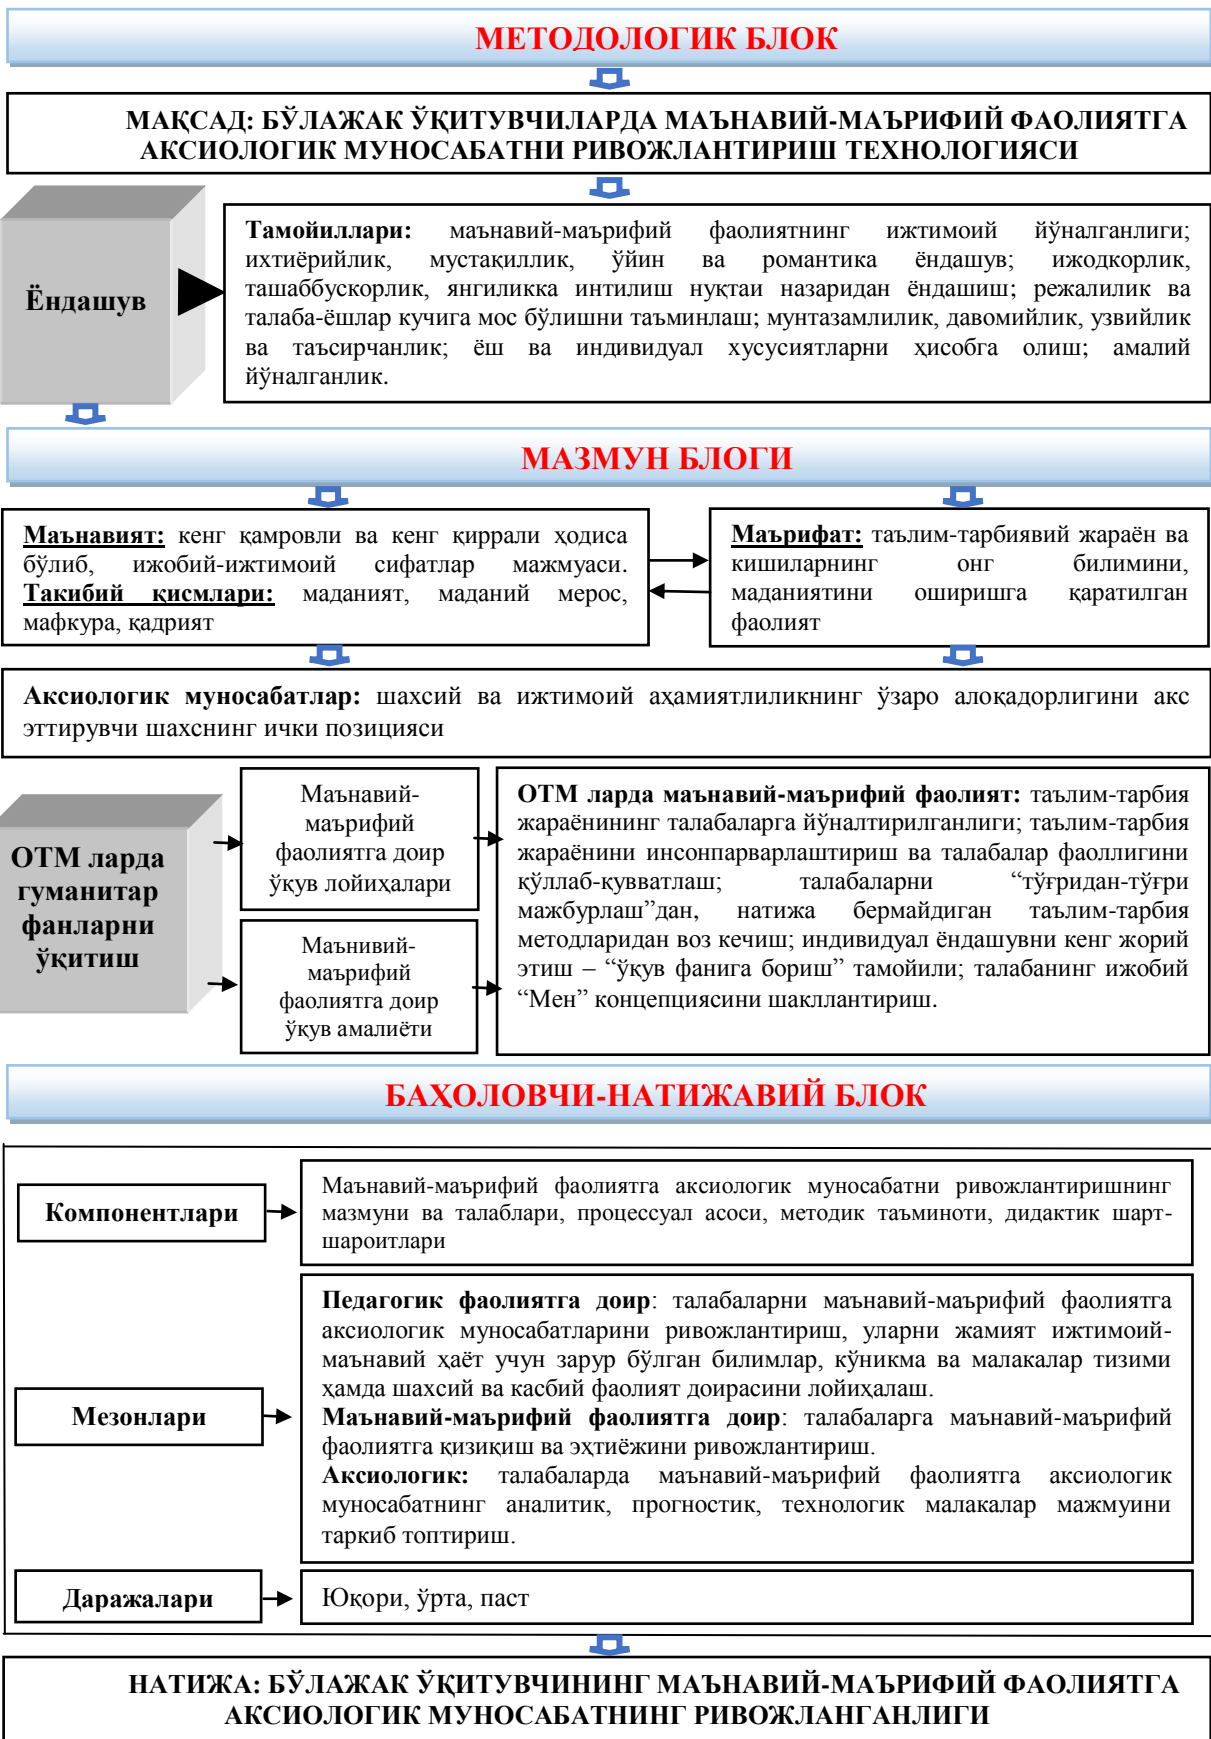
МЕТОДОЛОГИК БЛОК

МАҚСАД: БЎЛАЖАК ЎҚИТУВЧИЛАРДА МАЪНАВИЙ-МАЪРИФИЙ ФАОЛИЯТГА АКСИОЛОГИК МУНОСАБАТНИ РИВОЖЛАНТИРИШ ТЕХНОЛОГИЯСИ

Ёндашув

Тамойиллари: маънавий-маърифий фаолиятнинг ижтимоий йўналганлиги; ихтиёрийлик, мустақиллик, ўйин ва романтика ёндашув; ижодкорлик, ташаббускорлик, янгиликка интилиш нуқтаи назаридан ёндашиш; режалилик ва талаба-ёшлар кучига мос бўлишни таъминлаш; мунтазамлилик, давомийлик, узвийлик ва таъсирчанлик; ёш ва индивидуал хусусиятларни ҳисобга олиш; амалий йўналганлик.

МАЗМУН БЛОГИ

Маънавият: кенг қамровли ва кенг қиррали ҳодиса бўлиб, ижобий-ижтимоий сифатлар мажмуаси. Такибий қисмлари: маданият, маданий мерос, мафкура, қадрият

Маърифат: таълим-тарбиявий жараён ва кишиларнинг онг билимини, маданиятини оширишга қаратилган фаолият

Аксиологик муносабатлар: шахсий ва ижтимоий аҳамиятлиликнинг ўзаро алоқадорлигини акс эттирувчи шахснинг ички позицияси

ОТМ ларда гуманитар фанларни ўқитиш

Маънавий-маърифий фаолиятга доир ўқув лойиҳалари

Маънивий-маърифий фаолиятга доир ўқув амалиёти

ОТМ ларда маънавий-маърифий фаолият: таълим-тарбия жараёнининг талабаларга йўналтирилганлиги; таълим-тарбия жараёнини инсонпарварлаштириш ва талабалар фаоллигини қўллаб-кувватлаш; талабаларни “тўғридан-тўғри мажбурлаш”дан, натижа бермайдиган таълим-тарбия методларидан воз кечиш; индивидуал ёндашувни кенг жорий этиш – “ўқув фанига бориш” тамойили; талабанинг ижобий “Мен” концепциясини шакллантириш.

БАҲОЛОВЧИ-НАТИЖАВИЙ БЛОК

Компонентлари

Маънавий-маърифий фаолиятга аксиологик муносабатни ривожлантиришнинг мазмуни ва талаблари, процессуал асоси, методик таъминоти, дидактик шарт-шароитлари

Мезонлари

Педагогик фаолиятга доир: талабаларни маънавий-маърифий фаолиятга аксиологик муносабатларини ривожлантириш, уларни жамият ижтимоий-маънавий ҳаёт учун зарур бўлган билимлар, кўникма ва малакалар тизими ҳамда шахсий ва касбий фаолият доирасини лойиҳалаш.
Маънавий-маърифий фаолиятга доир: талабаларга маънавий-маърифий фаолиятга қизиқиш ва эҳтиёжини ривожлантириш.
Аксиологик: талабаларда маънавий-маърифий фаолиятга аксиологик муносабатнинг аналитик, прогностик, технологик малакалар мажмуини таркиб топтириш.

Даражалари

Юқори, ўрта, паст

НАТИЖА: БЎЛАЖАК ЎҚИТУВЧИНИНГ МАЪНАВИЙ-МАЪРИФИЙ ФАОЛИЯТГА АКСИОЛОГИК МУНОСАБАТНИНГ РИВОЖЛАНГАНЛИГИ